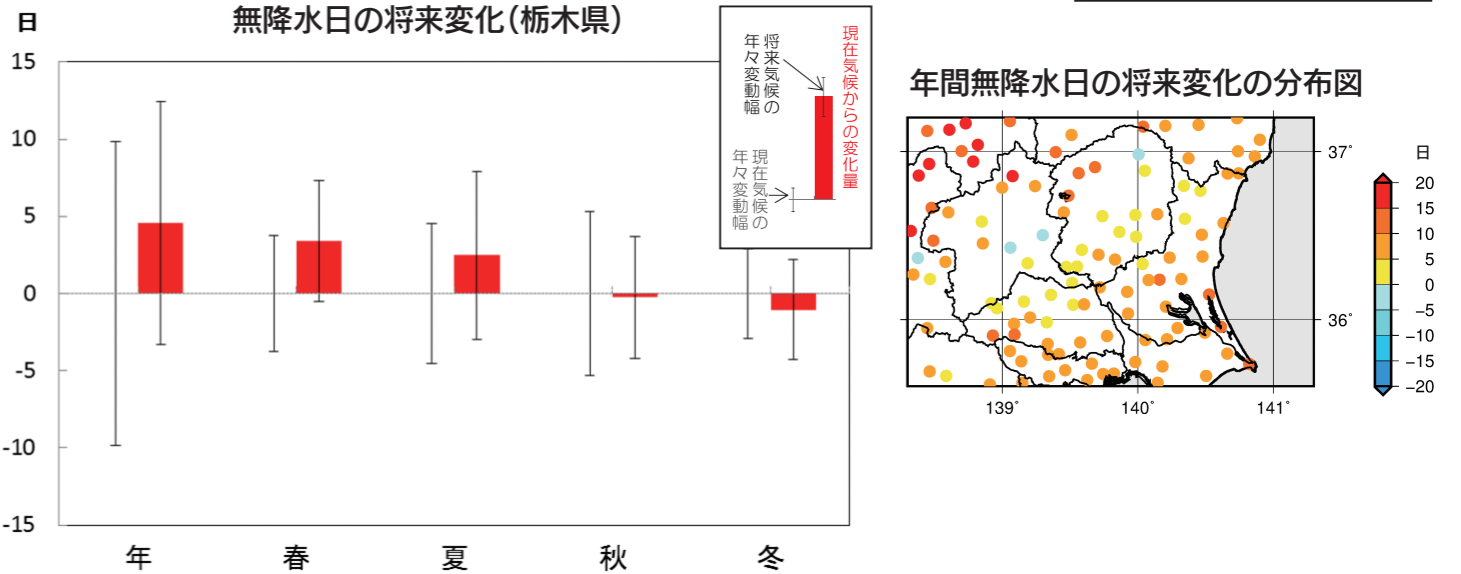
日

無降水日の将来変化(栃木県)

15
10
5
0
-5
-10
-15

年
春
夏
秋
冬

将来気候の年々変動幅
現在気候の年々変動幅
現在気候からの変化量

年間無降水日の将来変化の分布図

37°
36°
139°
140°
141°

日
20
15
10
5
0
−5
−10
−15
−20